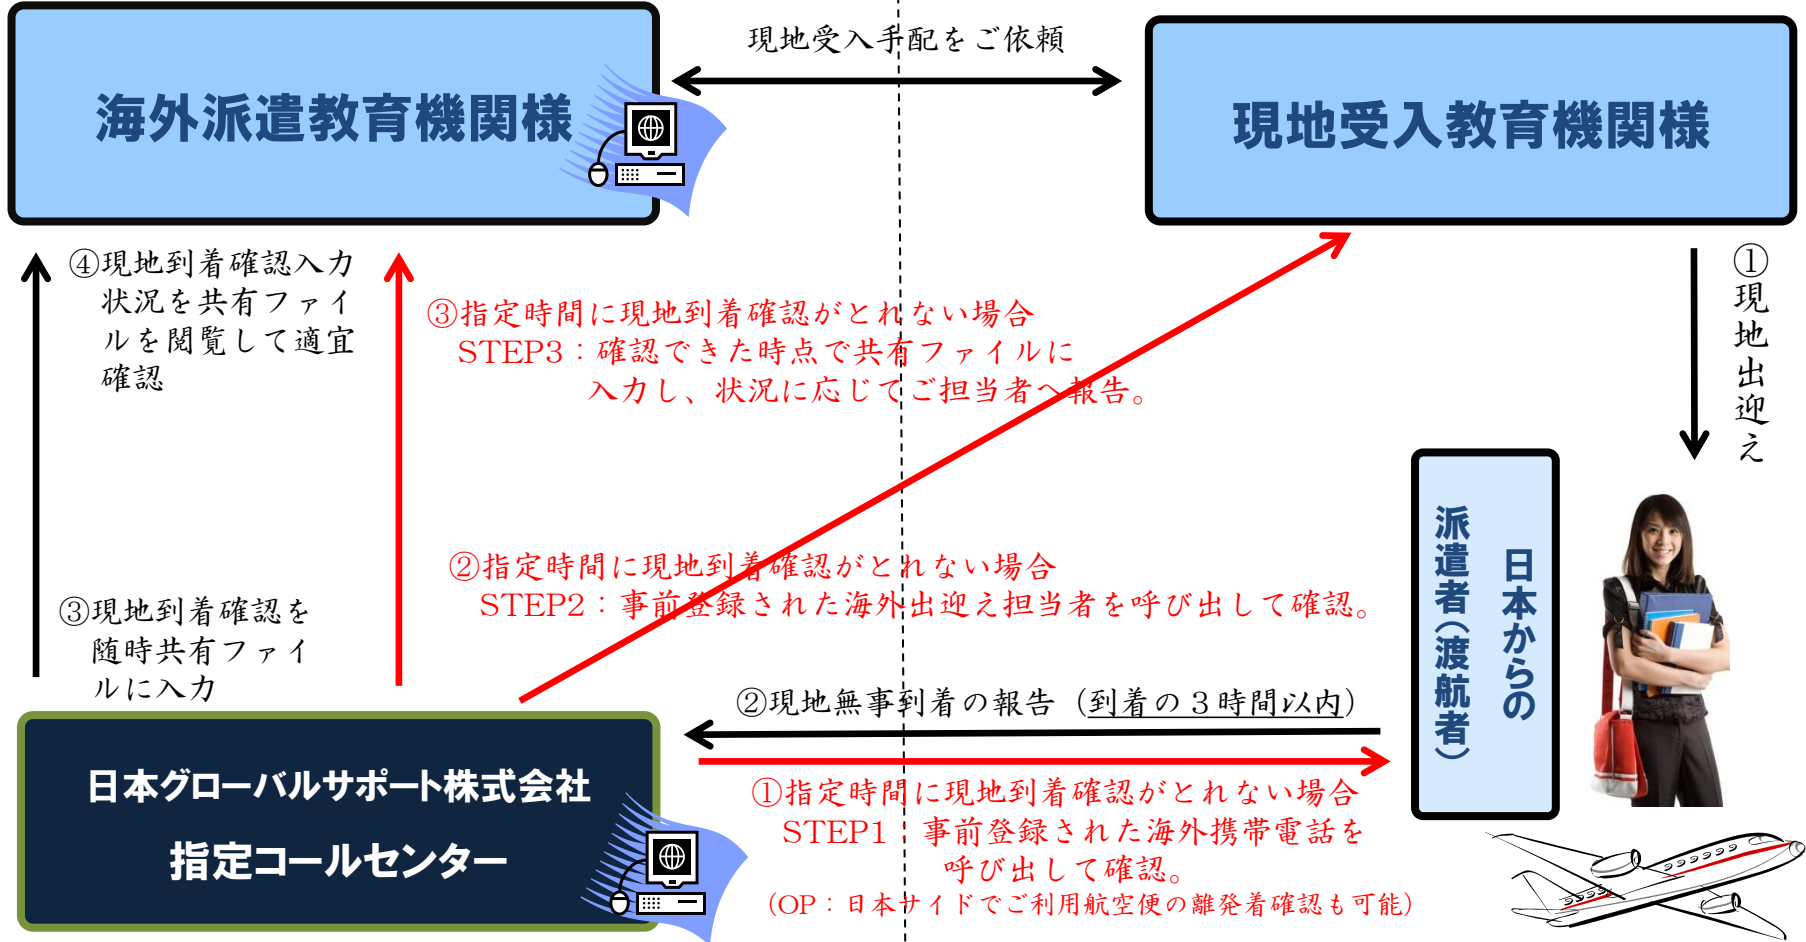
海外派遣教育機関様

現地受入手配をご依頼

現地受入教育機関様

④現地到着確認入力状況を共有ファイルを閲覧して適宜確認

③指定時間に現地到着確認がとれない場合
STEP3：確認できた時点で共有ファイルに入力し、状況に応じてご担当者へ報告。

①現地出迎え

日本からの派遣者（渡航者）

②指定時間に現地到着確認がとれない場合
STEP2：事前登録された海外出迎え担当者を呼び出して確認。

③現地到着確認を随時共有ファイルに入力

②現地無事到着の報告（到着の３時間以内）

日本グローバルサポート株式会社
指定コールセンター

①指定時間に現地到着確認がとれない場合
STEP1：事前登録された海外携帯電話を呼び出して確認。
（OP：日本サイドでご利用航空便の離発着確認も可能）